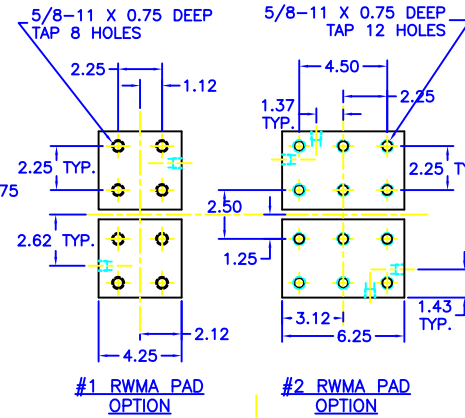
5/8-11 X 0.75 DEEP
TAP 8 HOLES

5/8-11 X 0.75 DEEP
TAP 12 HOLES

2.25
1.12
4.50
1.37
TYP.
2.25
2.25 TYP.
2.25 T
75
2.50
2.62 TYP.
1.25
1.43
TYP.
3.12
6.25
2.12
4.25

#1 RWMA PAD
OPTION

#2 RWMA PAD
OPTION